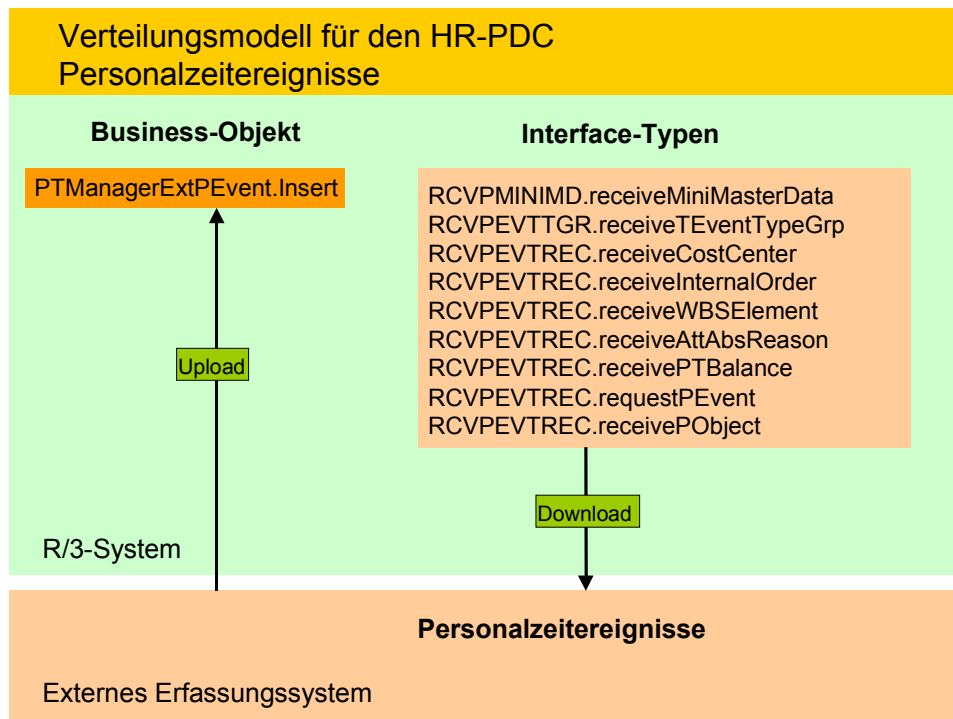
Verteilungsmodell für den HR-PDC
Personalzeitereignisse

Business-Objekt

PTManagerExtPEvent.Insert

Upload

Interface-Typen

RCVPMINIMD.receiveMiniMasterData
RCVPEVTTGR.receiveTEventTypeGrp
RCVPEVTREC.receiveCostCenter
RCVPEVTREC.receiveInternalOrder
RCVPEVTREC.receiveWBSElement
RCVPEVTREC.receiveAttAbsReason
RCVPEVTREC.receivePTBalance
RCVPEVTREC.requestPEvent
RCVPEVTREC.receivePObject

Download

R/3-System

Personalzeitereignisse

Externes Erfassungssystem